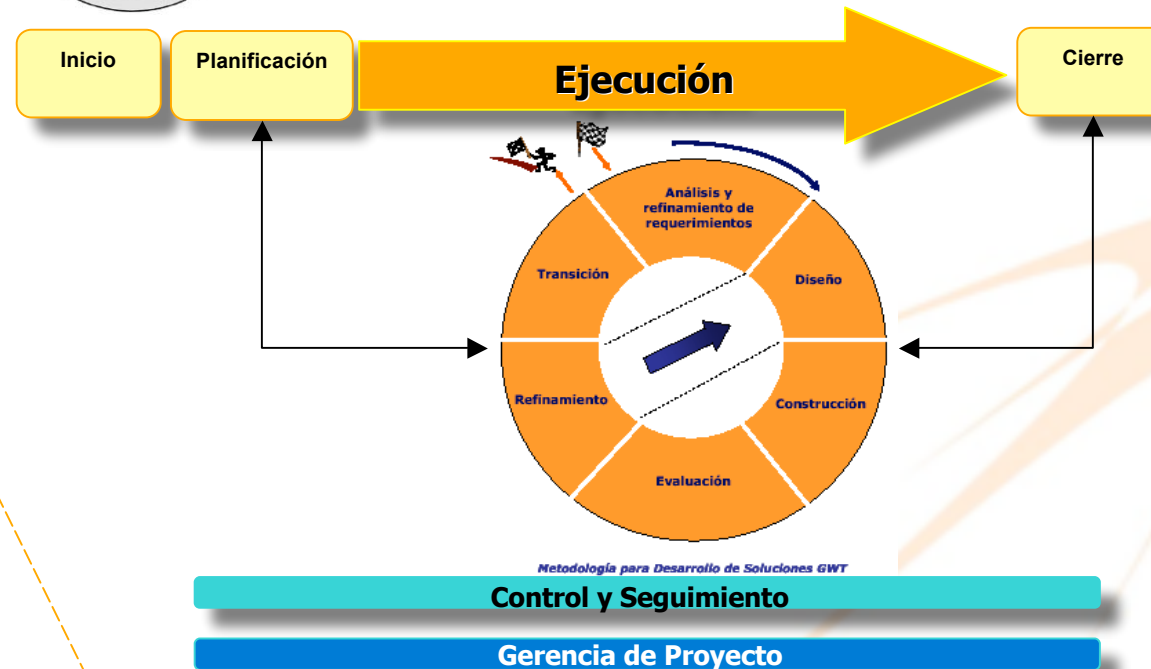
Inicio

Planificación

Ejecución

Cierre

Análisis y refinamiento de requerimientos

Diseño

Construcción

Evaluación

Refinamiento

Transición

Metodología para Desarrollo de Soluciones GWT

Control y Seguimiento

Gerencia de Proyecto